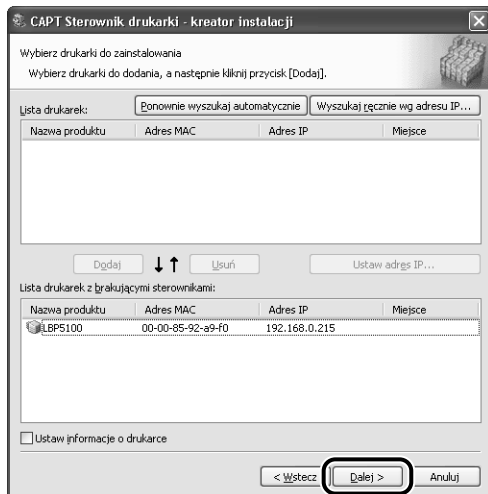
CAPT Sterownik drukarki - kreator instalacji

Wybierz drukarki do zainstalowania

Wybierz drukarki do dodania, a następnie kliknij przycisk [Dodaj].

Lista drukarek:

Ponownie wyszukaj automatycznie

Wyszukaj ręcznie wg adresu IP...

| Nazwa produktu | Adres MAC | Adres IP | Miejsce |
|---|---|---|---|

Dodaj

Usuń

Ustaw adres IP...

Lista drukarek z brakującymi sterownikami:

| Nazwa produktu | Adres MAC | Adres IP | Miejsce |
|---|---|---|---|
| LBP5100 | 00-00-85-92-a9-f0 | 192.168.0.215 | |

Ustaw informacje o drukarce

< Wstecz

Dalej >

Anuluj